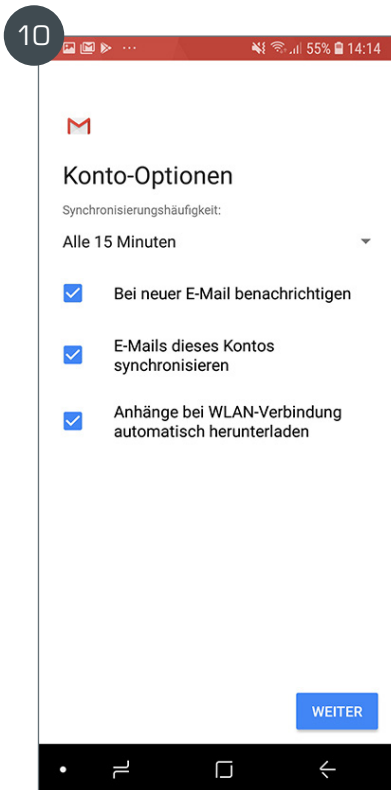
10

55% 14:14

Konto-Optionen

Synchronisierungshäufigkeit:

Alle 15 Minuten

Bei neuer E-Mail benachrichtigen

E-Mails dieses Kontos synchronisieren

Anhänge bei WLAN-Verbindung automatisch herunterladen

WEITER